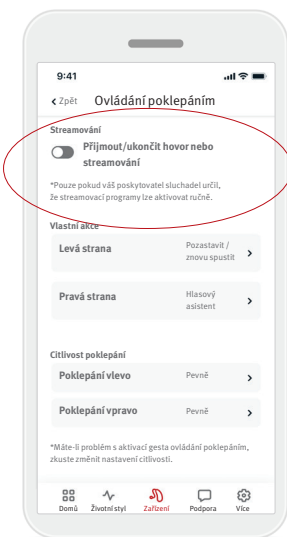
9:41

< Zpět Ovládání poklepáním

Streamování

Přijmout/ukončit hovor nebo streamování

*Pouze pokud váš poskytovatel sluchadel určil, že streamovací programy lze aktivovat ručně.

Vlastní akce

Levá strana Pozastavit / znovu spustit >

Pravá strana Hlasový asistent >

Citlivost poklepání

Poklepání vlevo Pevně >

Poklepání vpravo Pevně >

*Máte-li problém s aktivací gesta ovládání poklepáním, zkuste změnit nastavení citlivosti.

Domů Životní styl Zařízení Podpora Více